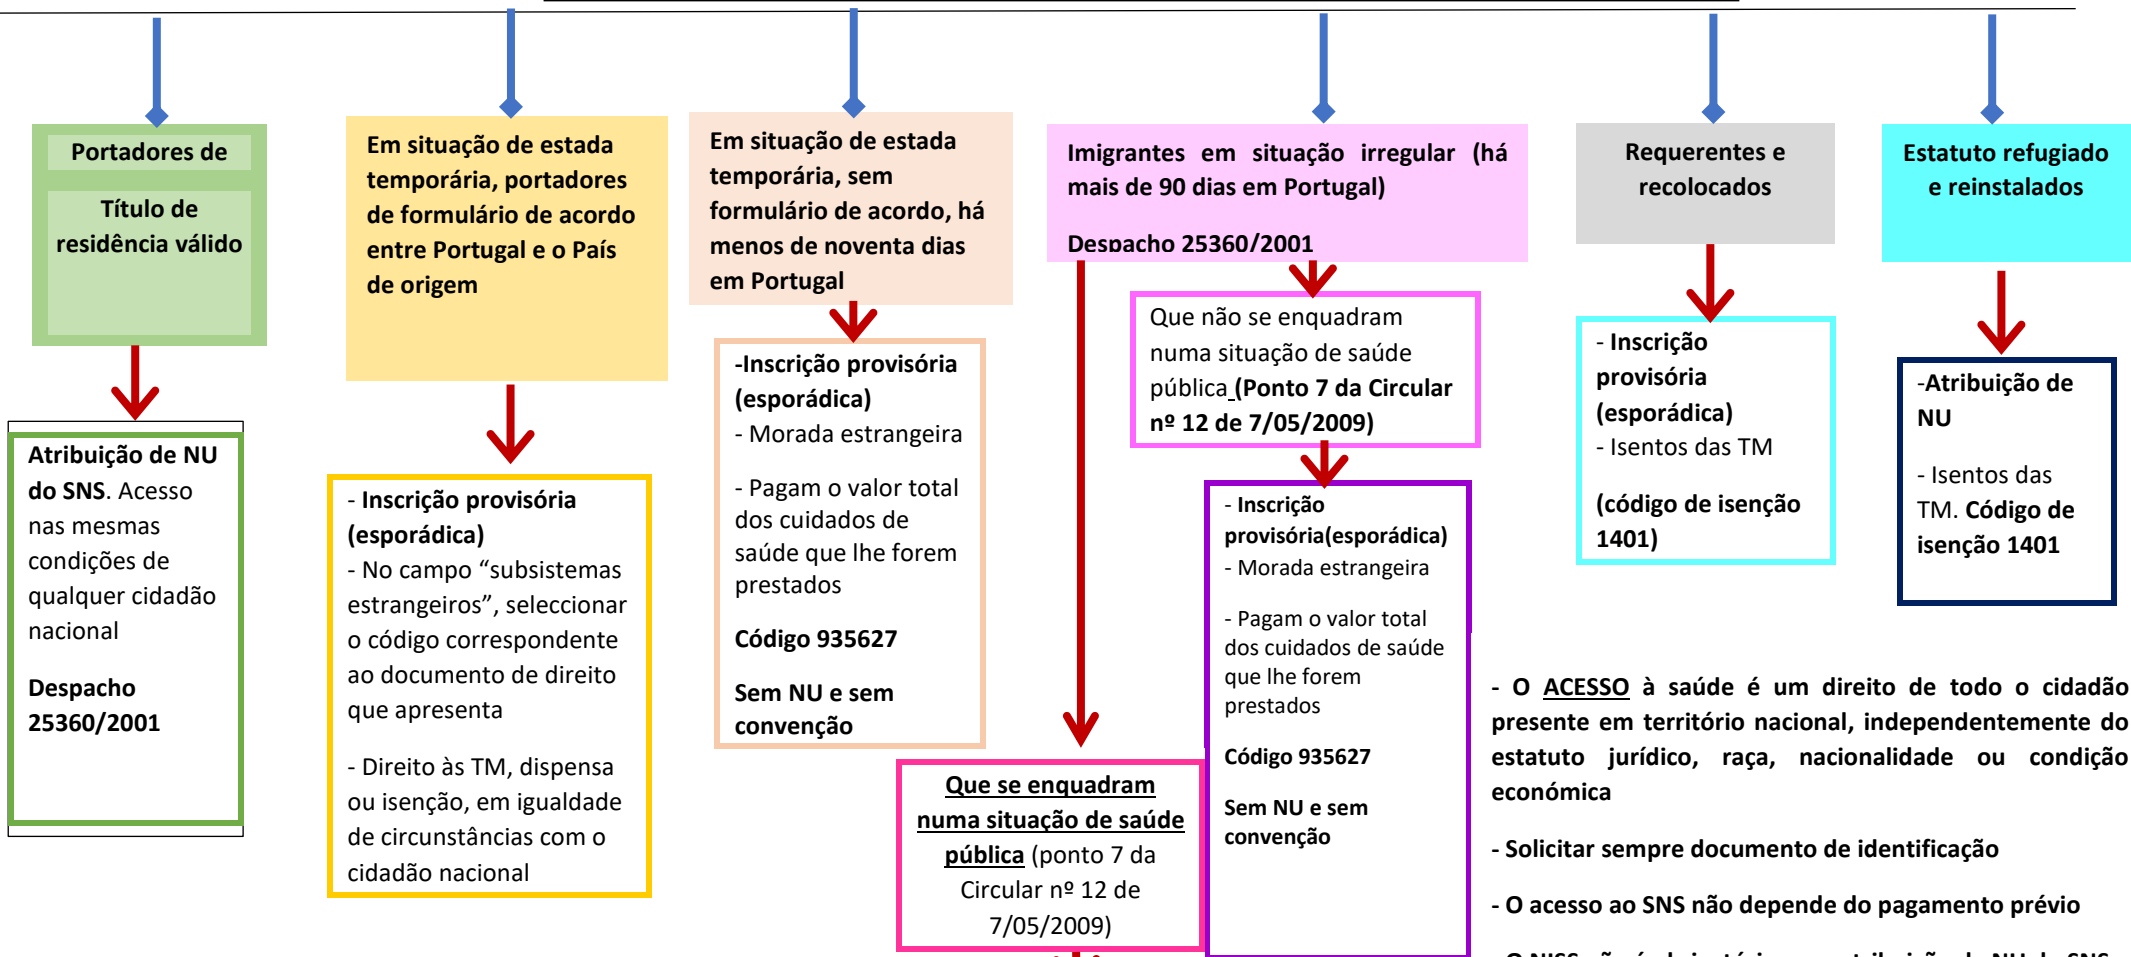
Portadores de

Título de residência válido

Atribuição de NU do SNS. Acesso nas mesmas condições de qualquer cidadão nacional

Despacho 25360/2001

Em situação de estada temporária, portadores de formulário de acordo entre Portugal e o País de origem

- Inscrição provisória (esporádica)
- No campo "subsistemas estrangeiros", seleccionar o código correspondente ao documento de direito que apresenta

- Direito às TM, dispensa ou isenção, em igualdade de circunstâncias com o cidadão nacional

Em situação de estada temporária, sem formulário de acordo, há menos de noventa dias em Portugal

-Inscrição provisória (esporádica)
- Morada estrangeira

- Pagam o valor total dos cuidados de saúde que lhe forem prestados

Código 935627

Sem NU e sem convenção

Imigrantes em situação irregular (há mais de 90 dias em Portugal)

Despacho 25360/2001

Que não se enquadram numa situação de saúde pública (Ponto 7 da Circular nº 12 de 7/05/2009)

- Inscrição provisória(esporádica)
- Morada estrangeira

- Pagam o valor total dos cuidados de saúde que lhe forem prestados

Código 935627

Sem NU e sem convenção

Que se enquadram numa situação de saúde pública (ponto 7 da Circular nº 12 de 7/05/2009)

Requerentes e recolocados

- Inscrição provisória (esporádica)
- Isentos das TM

(código de isenção 1401)

Estatuto refugiado e reinstalados

-Atribuição de NU

- Isentos das TM. Código de isenção 1401

- O ACESSO à saúde é um direito de todo o cidadão presente em território nacional, independentemente do estatuto jurídico, raça, nacionalidade ou condição económica

- Solicitar sempre documento de identificação

- O acesso ao SNS não depende do pagamento prévio

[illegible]